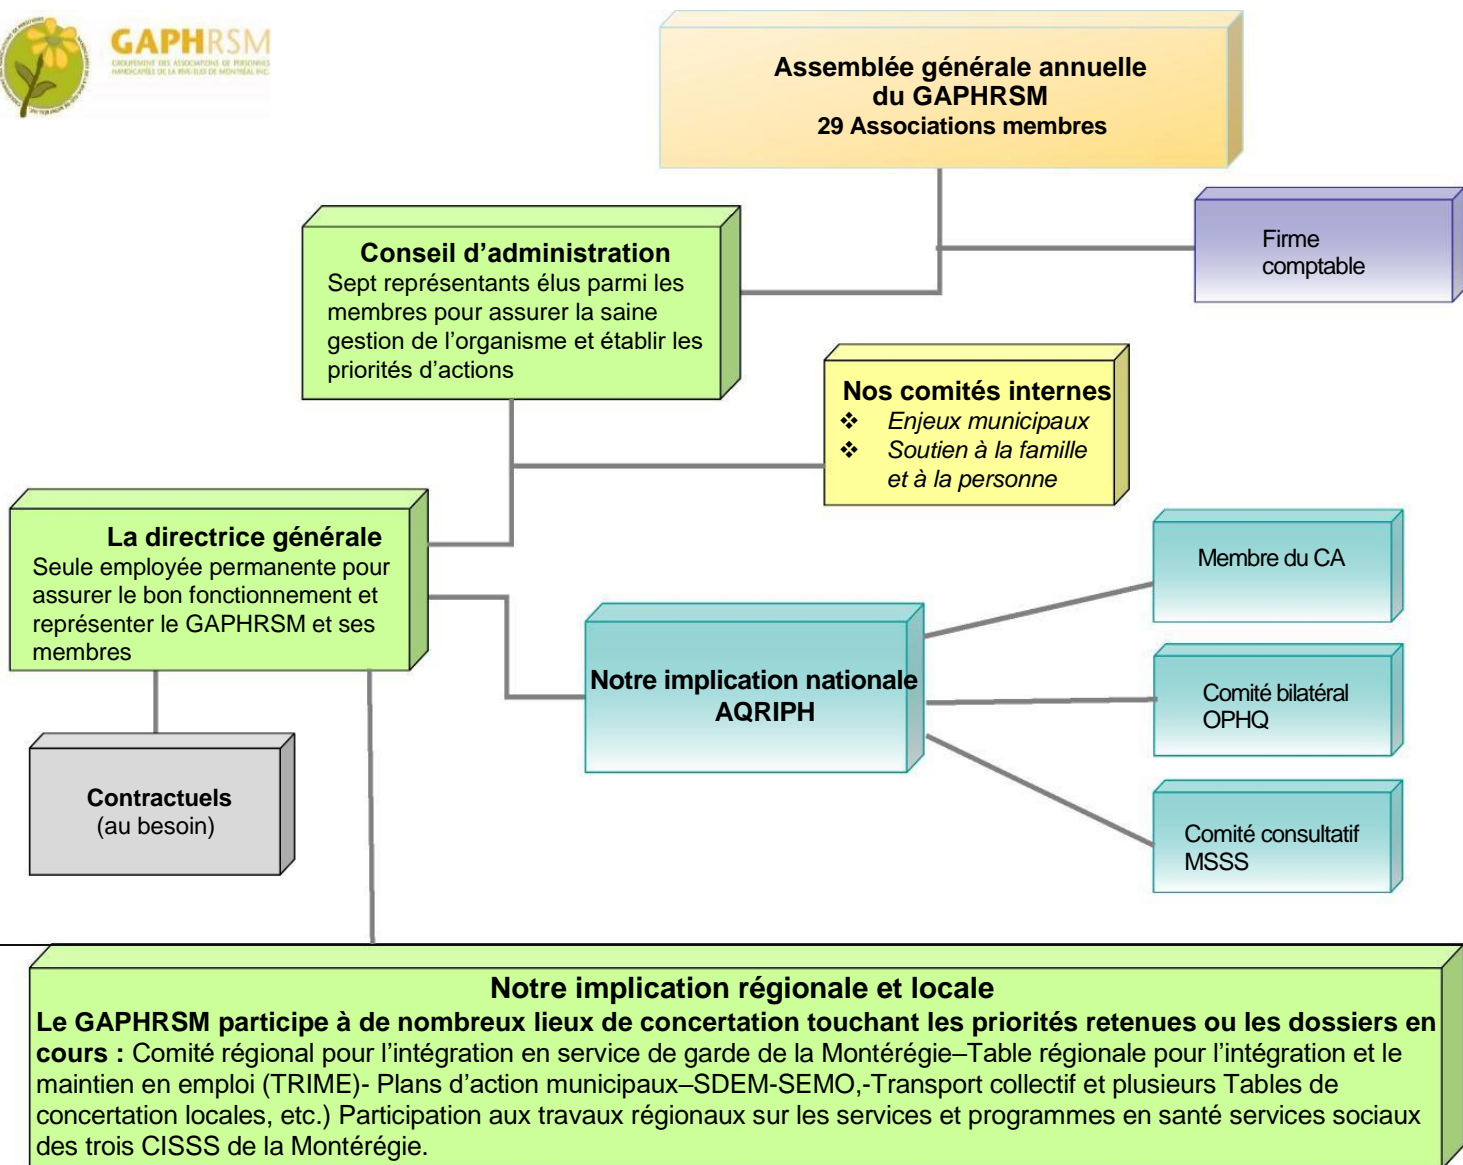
GAPHRSM
GROUPEMENT DES ASSOCIATIONS DE PERSONNES HANDICAPÉES DE LA RIVE-SUD DE MONTRÉAL INC.

Assemblée générale annuelle du GAPHRSM
29 Associations membres

Firme comptable

Conseil d'administration
Sept représentants élus parmi les membres pour assurer la saine gestion de l'organisme et établir les priorités d'actions

Nos comités internes
❖ Enjeux municipaux
❖ Soutien à la famille et à la personne

La directrice générale
Seule employée permanente pour assurer le bon fonctionnement et représenter le GAPHRSM et ses membres

Membre du CA

Notre implication nationale
AQRIPH

Comité bilatéral OPHQ

Contractuels
(au besoin)

Comité consultatif MSSS

Notre implication régionale et locale
Le GAPHRSM participe à de nombreux lieux de concertation touchant les priorités retenues ou les dossiers en cours : Comité régional pour l'intégration en service de garde de la Montérégie–Table régionale pour l'intégration et le maintien en emploi (TRIME)- Plans d'action municipaux–SDEM-SEMO,-Transport collectif et plusieurs Tables de concertation locales, etc.) Participation aux travaux régionaux sur les services et programmes en santé services sociaux des trois CISSS de la Montérégie.